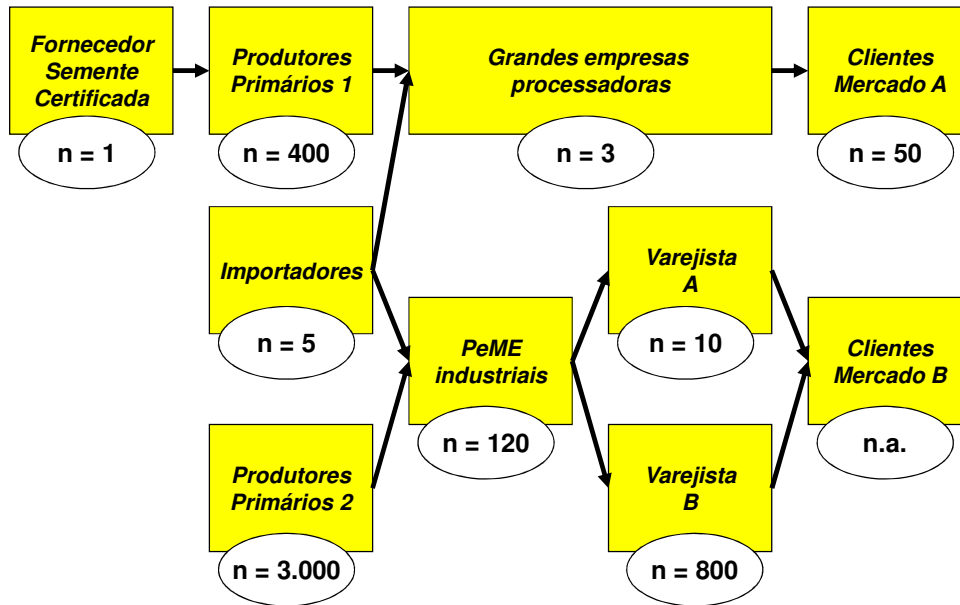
Fornecedor Semente Certificada
n = 1

Produtores Primários 1
n = 400

Grandes empresas processadoras
n = 3

Clientes Mercado A
n = 50

Importadores
n = 5

Varejista A
n = 10

PeME industriais
n = 120

Clientes Mercado B
n.a.

Produtores Primários 2
n = 3.000

Varejista B
n = 800